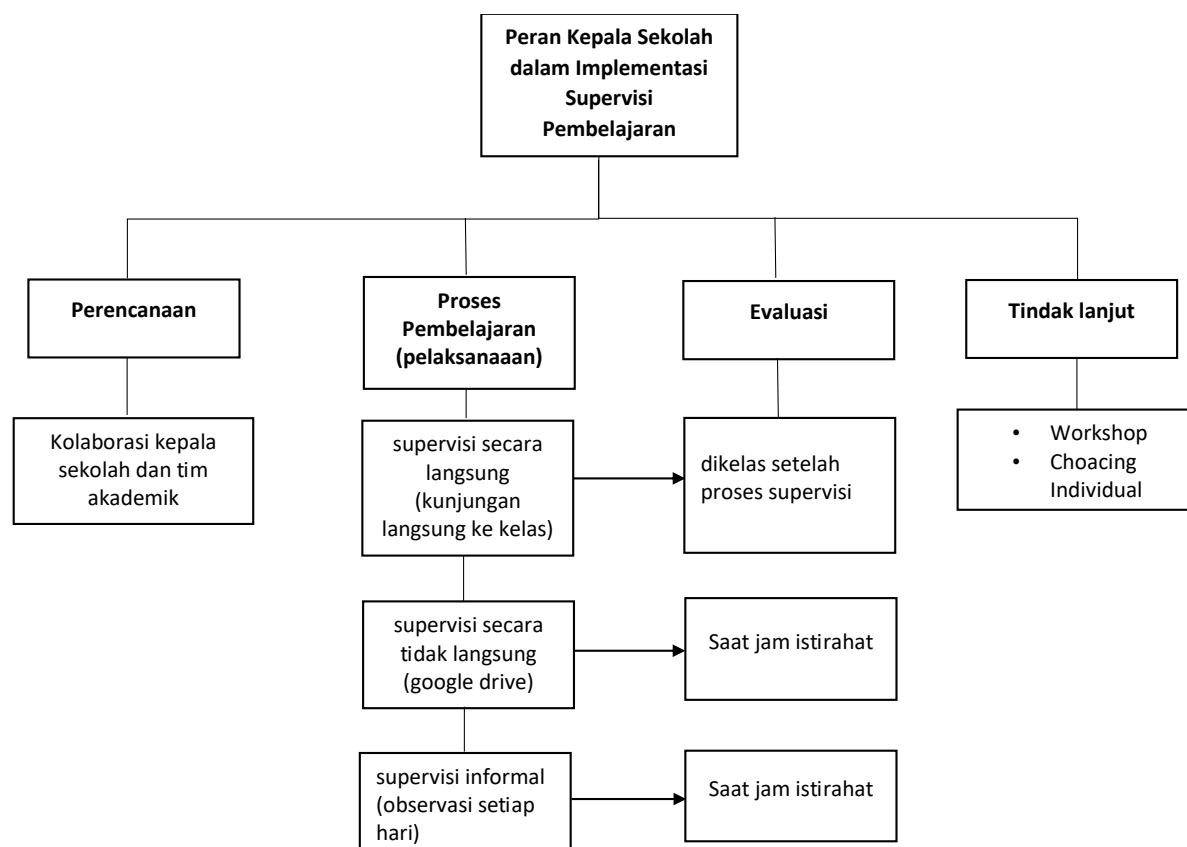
Peran Kepala Sekolah dalam Implementasi Supervisi Pembelajaran

Perencanaan

Kolaborasi kepala sekolah dan tim akademik

Proses Pembelajaran (pelaksanaaan)

supervisi secara langsung (kunjungan langsung ke kelas)

supervisi secara tidak langsung (google drive)

supervisi informal (observasi setiap hari)

Evaluasi

dikelas setelah proses supervisi

Saat jam istirahat

Saat jam istirahat

Tindak lanjut

• Workshop
• Choacing Individual